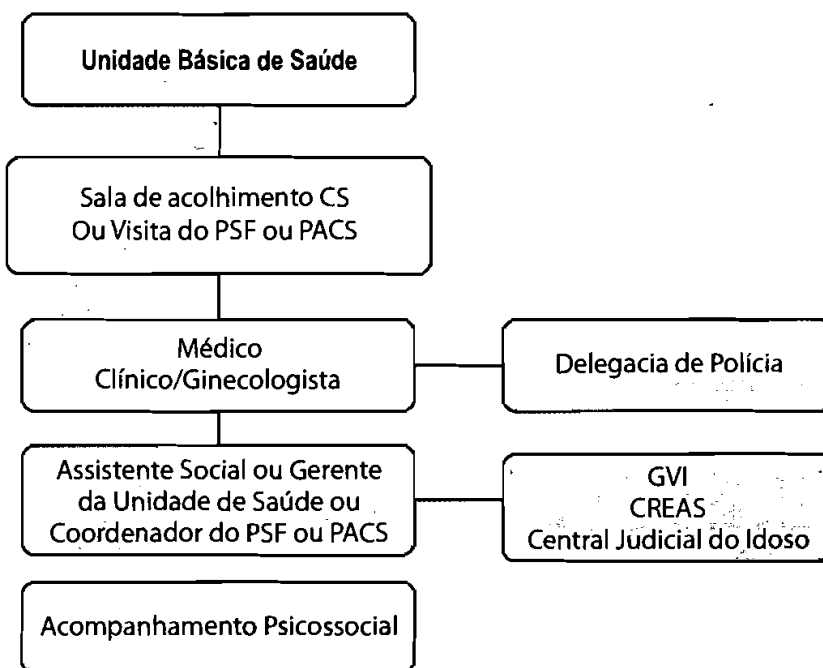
Unidade Básica de Saúde

Sala de acolhimento CS
Ou Visita do PSF ou PACS

Médico
Clínico/Ginecologista

Delegacia de Polícia

Assistente Social ou Gerente da Unidade de Saúde ou Coordenador do PSF ou PACS

GVI
CREAS
Central Judicial do Idoso

Acompanhamento Psicossocial